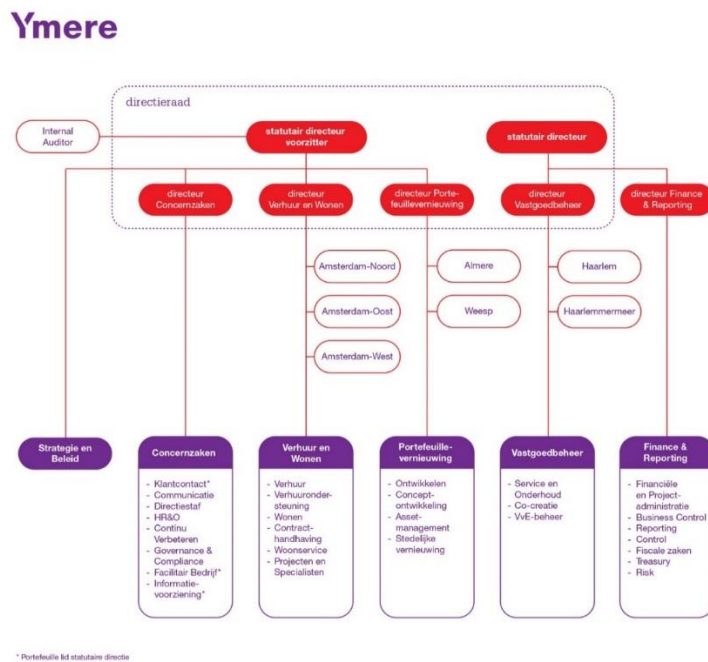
Ymere

directieraad

Internal Auditor

statutair directeur voorzitter

statutair directeur

directeur Concernzaken

directeur Verhuur en Wonen

directeur Portefeuillevernieuwing

directeur Vastgoedbeheer

directeur Finance & Reporting

Amsterdam-Noord

Amsterdam-Oost

Amsterdam-West

Almere

Weesp

Haarlem

Haarlemmermeer

Strategie en Beleid

Concernzaken

- Klantcontact*
- Communicatie
- Directiestaf
- HR&O
- Continu Verbeteren
- Governance & Compliance
- Facilitair Bedrijf*
- Informatievoorziening*

Verhuur en Wonen

- Verhuur
- Verhuurondersteuning
- Wonen
- Contracthandhaving
- Woonservice
- Projecten en Specialisten

Portefeuillevernieuwing

- Ontwikkelen
- Conceptontwikkeling
- Assetmanagement
- Stedelijke vernieuwing

Vastgoedbeheer

- Service en Onderhoud
- Co-creatie
- VvE-beheer

Finance & Reporting

- Financiële en Projectadministratie
- Business Control
- Reporting
- Control
- Fiscale zaken
- Treasury
- Risk

* Portefeuille lid statutaire directie